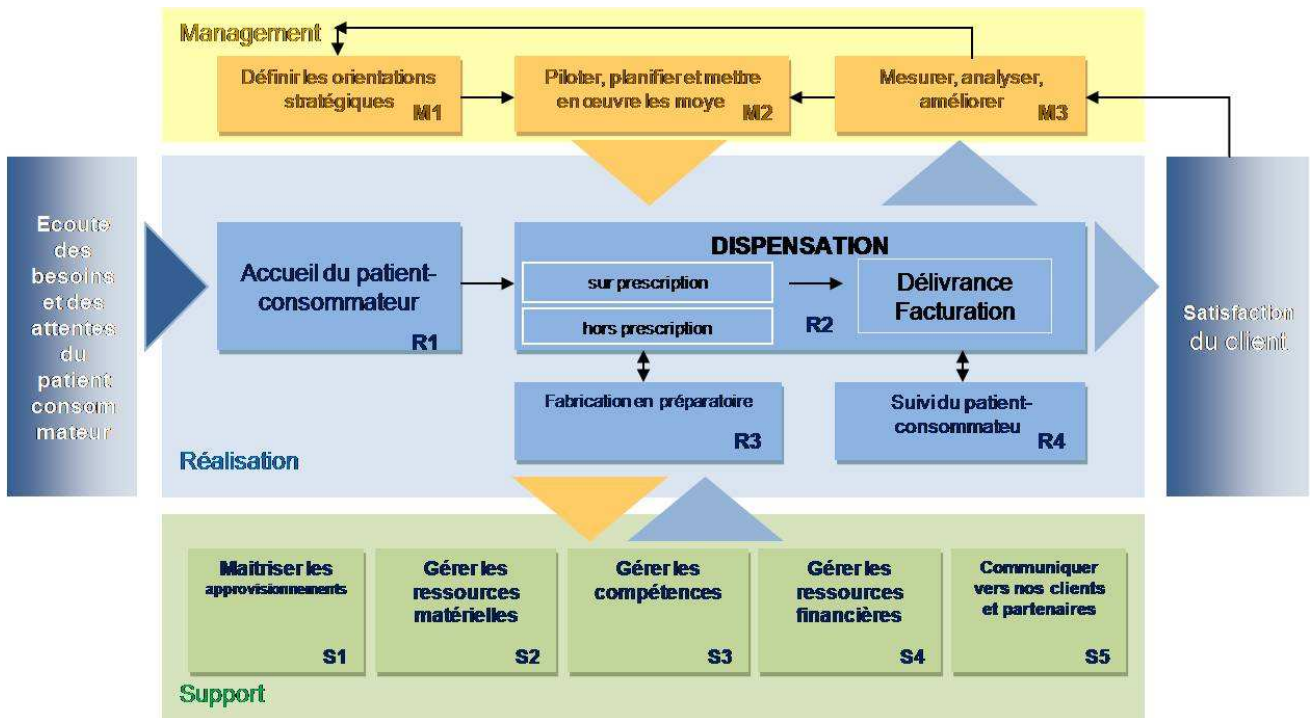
Management

Définir les orientations stratégiques M1

Piloter, planifier et mettre en œuvre les moye M2

Mesurer, analyser, améliorer M3

Ecoute des besoins et des attentes du patient consommateur

Accueil du patient-consommateur R1

DISPENSATION

sur prescription

hors prescription

R2

Délivrance Facturation

Satisfaction du client

Fabrication en préparatoire R3

Suivi du patient-consommateu R4

Réalisation

Maitriser les approvisionnements S1

Gérer les ressources matérielles S2

Gérer les compétences S3

Gérer les ressources financières S4

Communiquer vers nos clients et partenaires S5

Support